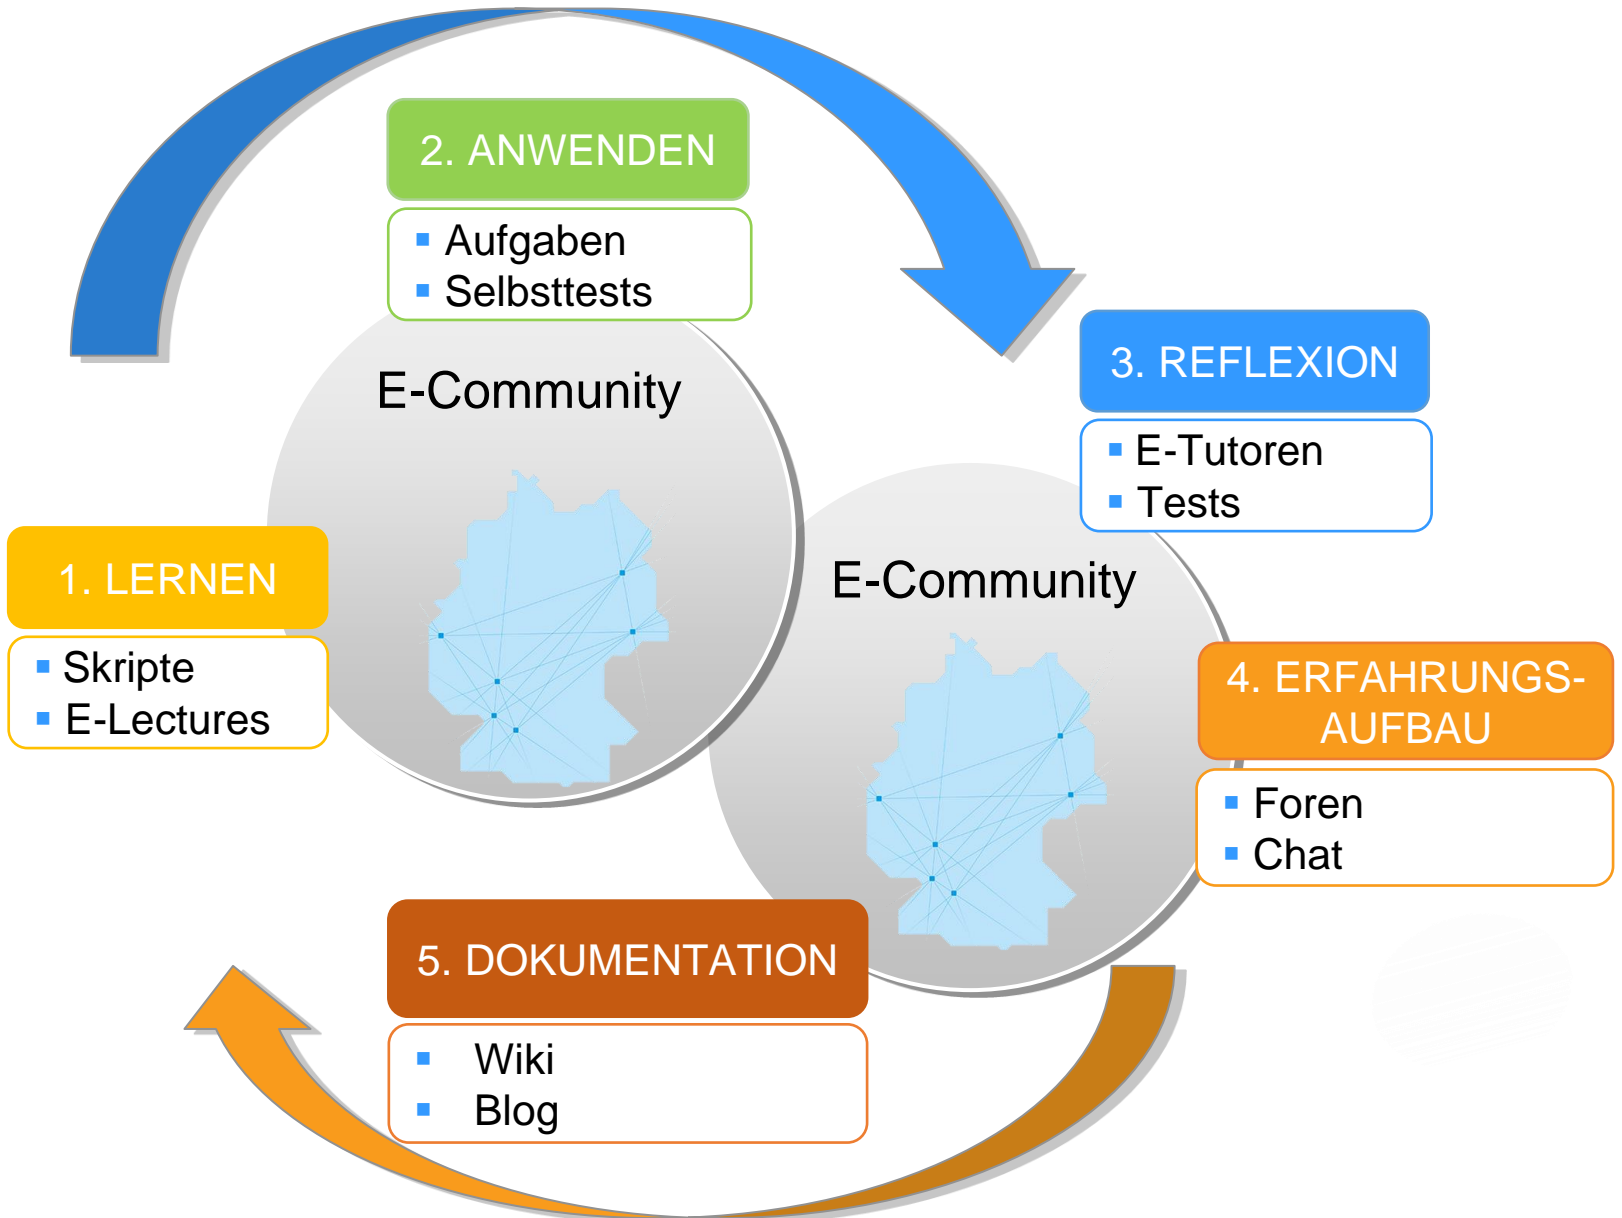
2. ANWENDEN

- Aufgaben
- Selbsttests

E-Community

3. REFLEXION

- E-Tutoren
- Tests

1. LERNEN

- Skripte
- E-Lectures

E-Community

4. ERFAHRUNGS-AUFBAU

- Foren
- Chat

5. DOKUMENTATION

- Wiki
- Blog